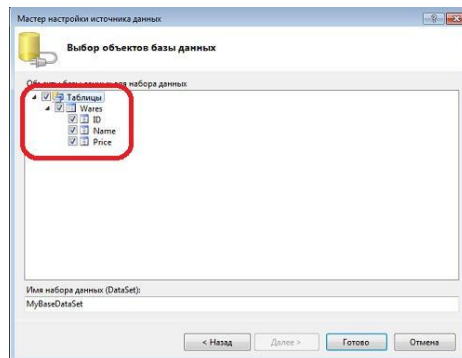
Мастер настройки источника данных

Выбор объектов базы данных

Объекты базы данных для набора данных:

Таблицы
Wares
ID
Name
Price

Имя набора данных (DataSet):
MyBaseDataSet

< Назад
Далее >
Готово
Отмена